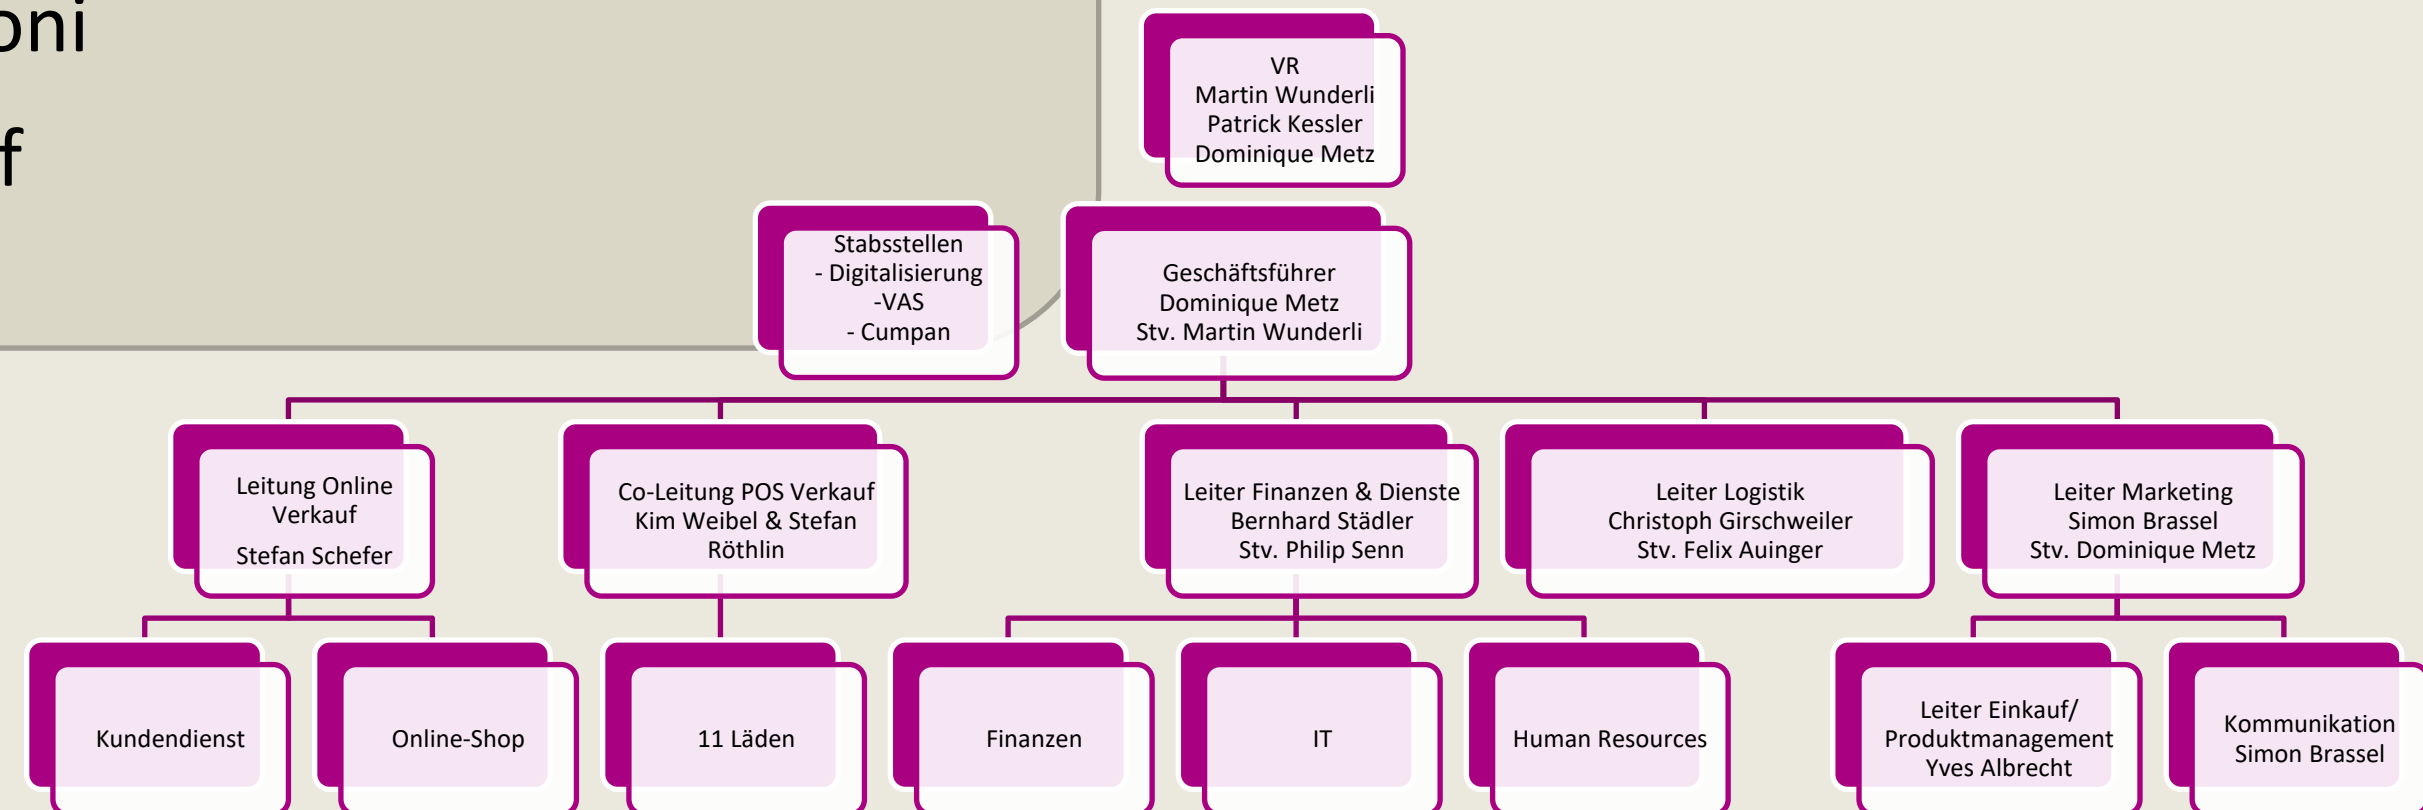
oni

f

VR
Martin Wunderli
Patrick Kessler
Dominique Metz

Stabsstellen
- Digitalisierung
-VAS
- Cumpan

Geschäftsführer
Dominique Metz
Stv. Martin Wunderli

Leitung Online Verkauf
Stefan Schefer

Co-Leitung POS Verkauf
Kim Weibel & Stefan Röthlin

Leiter Finanzen & Dienste
Bernhard Städler
Stv. Philip Senn

Leiter Logistik
Christoph Girschweiler
Stv. Felix Auinger

Leiter Marketing
Simon Brassel
Stv. Dominique Metz

Kundendienst

Online-Shop

11 Läden

Finanzen

IT

Human Resources

Leiter Einkauf/
Produktmanagement
Yves Albrecht

Kommunikation
Simon Brassel